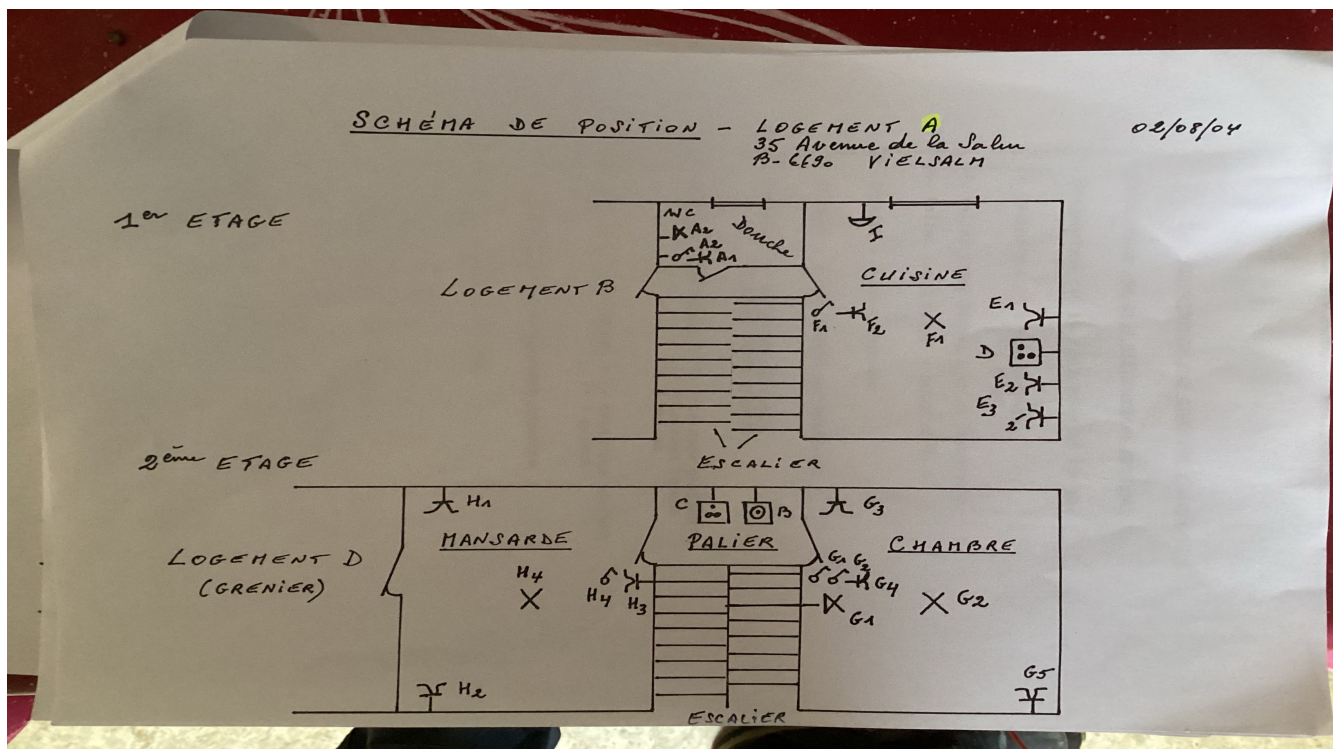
SCHÉMA DE POSITION - LOGEMENT A
35 Avenue de la Salm
B-6690 VIELSALM

02/08/04

1er ETAGE

WC
A2
A2
A1
Douche

LOGEMENT B

I

CUISINE

F1
F2
F1
E1
D
E2
E3
2

ESCALIER

2ème ETAGE

H1
MANSARDE
LOGEMENT D
(GRENIER)
H4
H4
H3
H2

C
B
PALIER

G3
CHAMBRE
G1 G3
G4
G1
G2
G5

ESCALIER